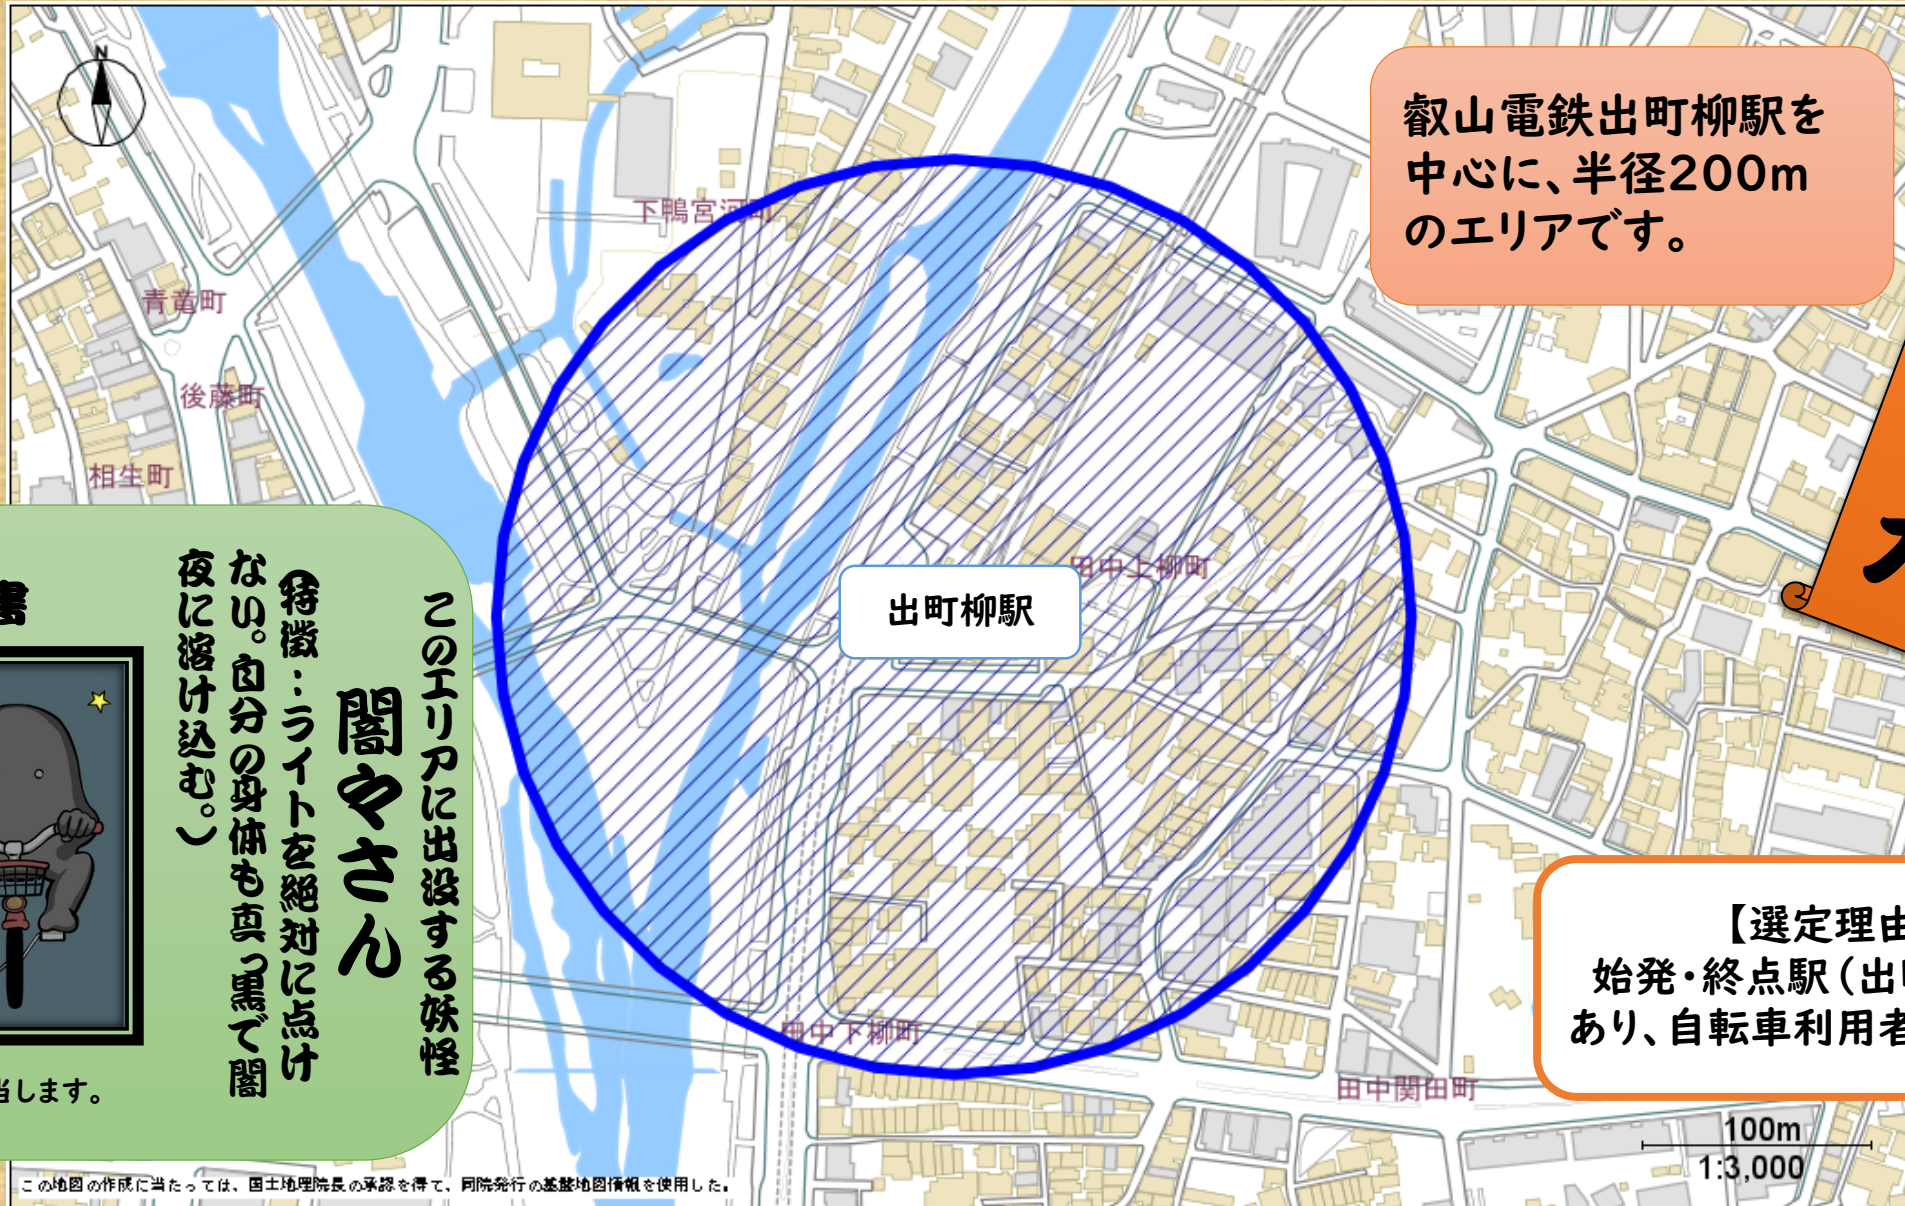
N

叡山電鉄出町柳駅を中心に、半径200mのエリアです。

下鴨宮河町

青龍町

後藤町

相生町

出町柳駅

田中上柳町

田中下柳町

田中関田町

このエリアに出没する妖怪

闇やさん

特徴：ライトを絶対に点けない。自分の身体も真っ黒で闇夜に溶け込む。）

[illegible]害

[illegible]出します。

【選定理由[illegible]

始発・終点駅（出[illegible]

あり、自転車利用者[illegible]

100m

1:3,000

この地図の作成に当たっては、国土地理院長の承認を得て、同院発行の基盤地図情報を使用した。